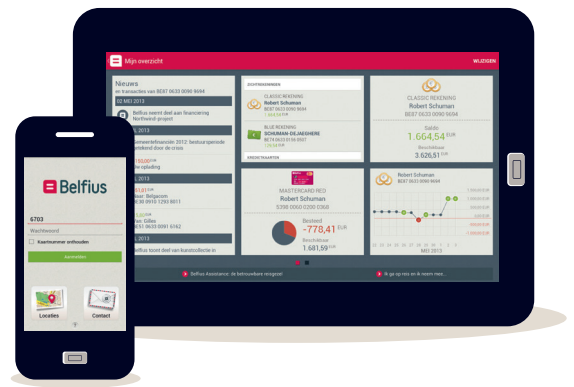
Mijn overzicht

WIJZIGEN

Nieuws

en transacties van BE87 0633 0090 9694

02 MEI 2013

Belfius neemt deel aan financiering Northwind-project

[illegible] 2013

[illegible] 2013: bestuursperiode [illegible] door de crisis

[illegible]

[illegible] 2013

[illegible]

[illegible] Belgacom

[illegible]

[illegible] Gilles

BE87 0633 0091 6162

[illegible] 2013

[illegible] neemt deel aan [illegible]

ZICHTREKENINGEN

CLASSIC REKENING

Robert Schuman

BE87 0633 0090 9694

BLUE REKENING

SCHUMAN-DEJAEGHERE

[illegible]

KREDIETKAARTEN

MASTERCARD RED

Robert Schuman

5358 0060 0230 0358

Besteed

-778,41 EUR

Beschikbaar

1.681,59 EUR

CLASSIC REKENING

Robert Schuman

BE87 0633 0090 9694

Saldo

1.664,54 EUR

Beschikbaar

3.626,51 EUR

Robert Schuman

MEI 2013

Belfius Assistance: de betrouwbare reisgezel

Ik ga op reis en ik neem mee...

Belfius

6703

Wachtwoord

Kaartnummer onthouden

Aanmelden

Locaties

Contact